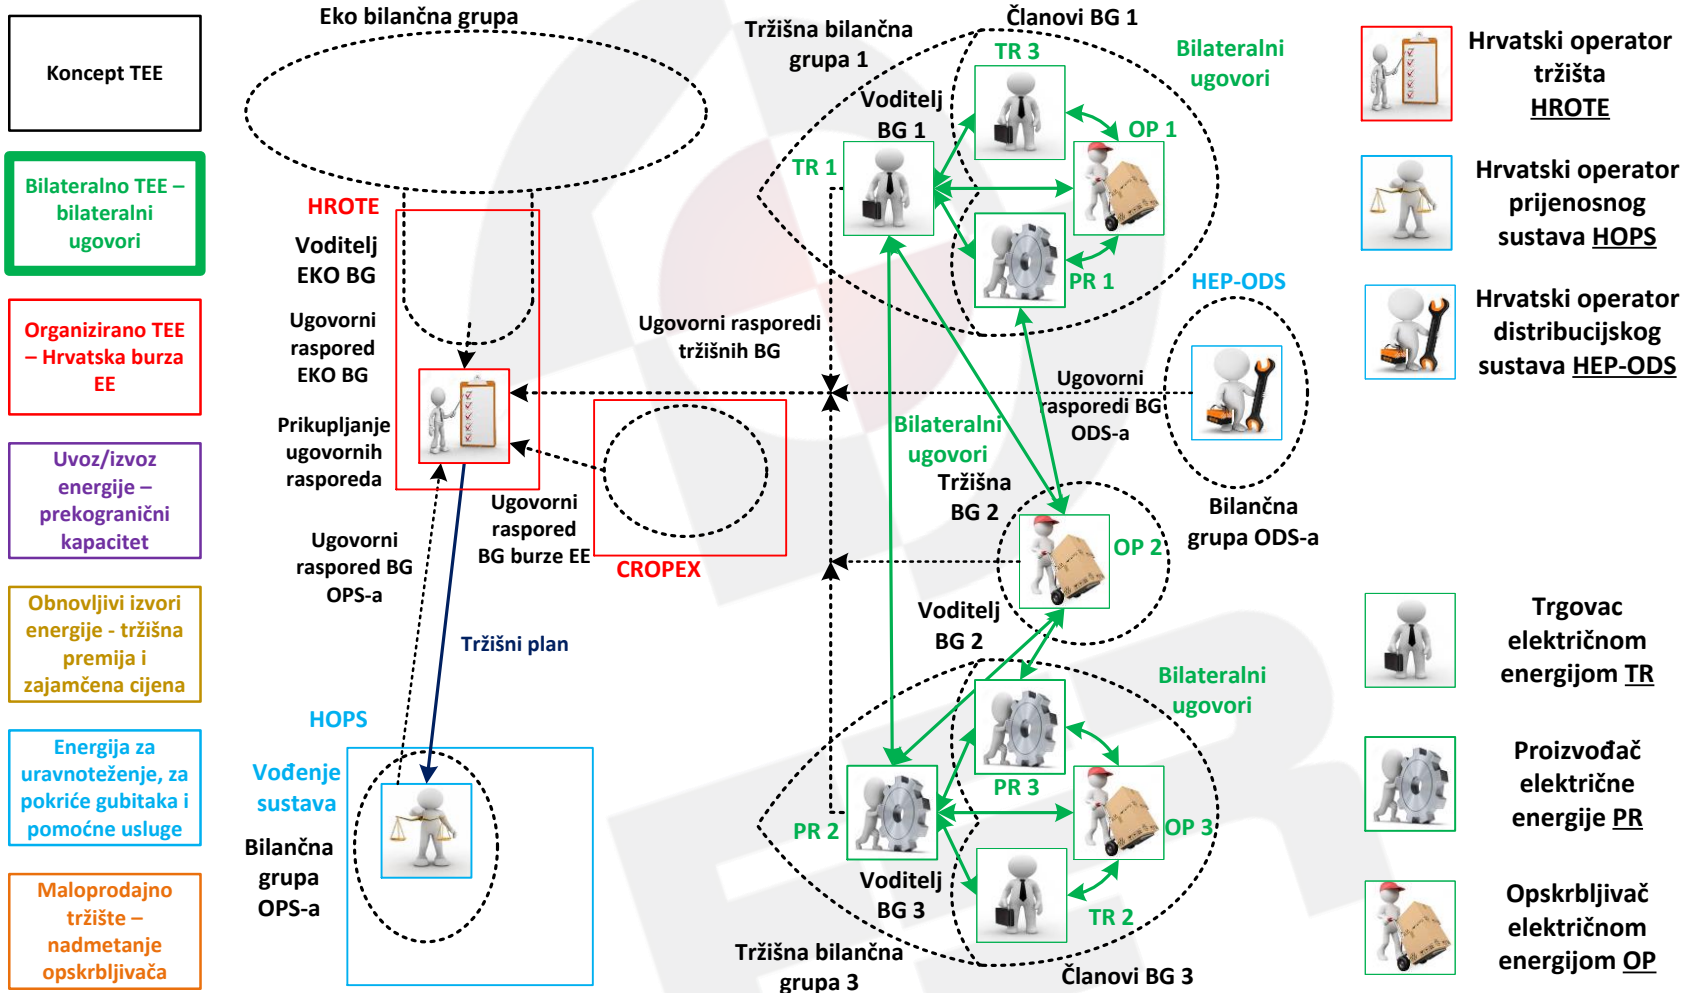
Koncept TEE

Bilateralno TEE – bilateralni ugovori

Organizirano TEE – Hrvatska burza EE

Uvoz/izvoz energije – prekogranični kapacitet

Obnovljivi izvori energije - tržišna premija i zajamčena cijena

Energija za uravnoteženje, za pokriće gubitaka i pomoćne usluge

Maloprodajno tržište – nadmetanje opskrbljivača

Eko bilančna grupa

HROTE

Voditelj EKO BG

Ugovorni raspored EKO BG

Prikupljanje ugovornih rasporeda

Ugovorni raspored BG OPS-a

Ugovorni raspored BG burze EE

CROPEX

Tržišni plan

HOPS

Vođenje sustava

Bilančna grupa OPS-a

Tržišna bilančna grupa 1

Članovi BG 1

TR 3

Bilateralni ugovori

Voditelj BG 1

OP 1

TR 1

PR 1

HEP-ODS

Ugovorni rasporedi tržišnih BG

Ugovorni rasporedi BG ODS-a

Bilateralni ugovori

Tržišna BG 2

Bilančna grupa ODS-a

OP 2

Voditelj BG 2

Bilateralni ugovori

PR 3

PR 2

OP 3

Voditelj BG 3

TR 2

Tržišna bilančna grupa 3

Članovi BG 3

Hrvatski operator tržišta HROTE

Hrvatski operator prijenosnog sustava HOPS

Hrvatski operator distribucijskog sustava HEP-ODS

Trgovac električnom energijom TR

Proizvođač električne energije PR

Opskrbljivač električnom energijom OP